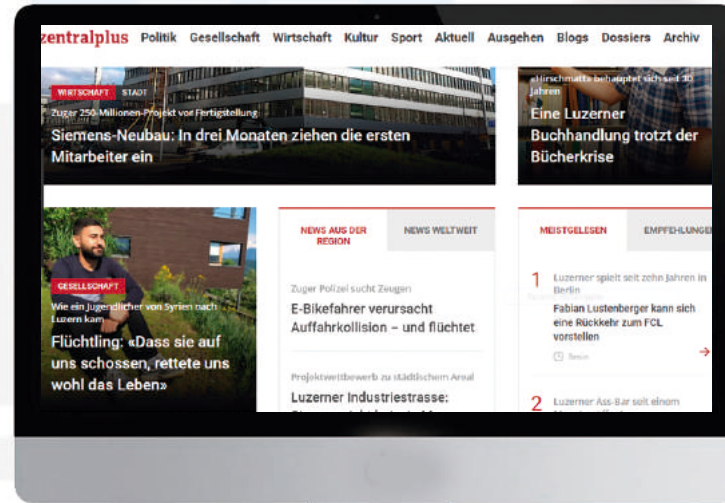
zentralplus Politik Gesellschaft Wirtschaft Kultur Sport Aktuell Ausgehen Blogs Dossiers Archiv

WIRTSCHAFT STADT

Zuger 250-Millionen-Projekt vor Fertigstellung

Siemens-Neubau: In drei Monaten ziehen die ersten Mitarbeiter ein

«Hirschmatt» behauptet sich seit 30 Jahren

Eine Luzerner Buchhandlung trotzt der Bücherkrise

GESELLSCHAFT

Wie ein Jugendlicher von Syrien nach Luzern kam

Flüchtling: «Dass sie auf uns schossen, rettete uns wohl das Leben»

NEWS AUS DER REGION

NEWS WELTWEIT

Zuger Polizei sucht Zeugen

E-Bikefahrer verursacht Auffahrkollision – und flüchtet

Projektwettbewerb zu städtischem Areal

Luzerner Industriestrasse: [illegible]

MEISTGELESEN

EMPFEHLUNGEN

1 Luzerner spielt seit zehn Jahren in Berlin

Fabian Lustenberger kann sich eine Rückkehr zum FCL vorstellen

Beim

2 Luzerner Ass-Bar seit einem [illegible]